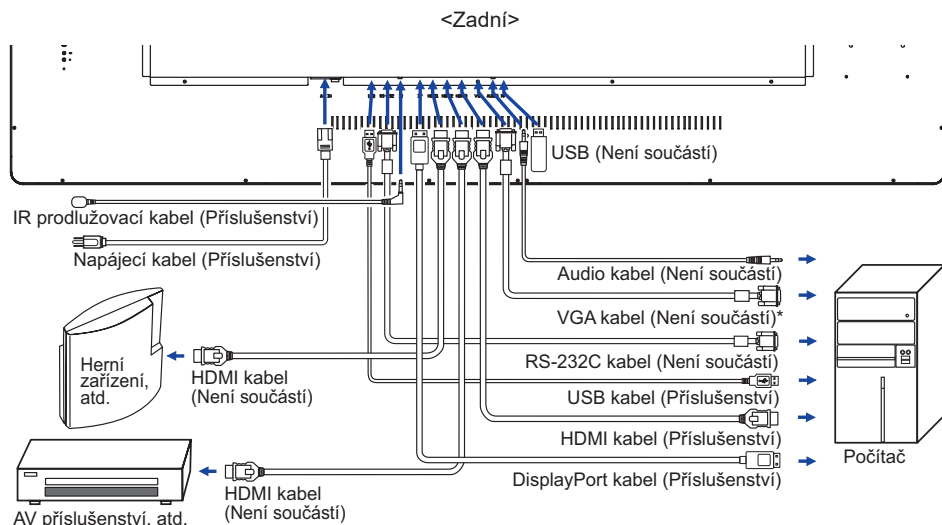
<Zadní>

USB (Není součástí)

IR prodlužovací kabel (Příslušenství)

Napájecí kabel (Příslušenství)

Audio kabel (Není součástí)

VGA kabel (Není součástí)*

RS-232C kabel (Není součástí)

USB kabel (Příslušenství)

HDMI kabel (Příslušenství)

DisplayPort kabel (Příslušenství)

Počítač

Herní zařízení, atd.

HDMI kabel (Není součástí)

HDMI kabel (Není součástí)

AV příslušenství, atd.